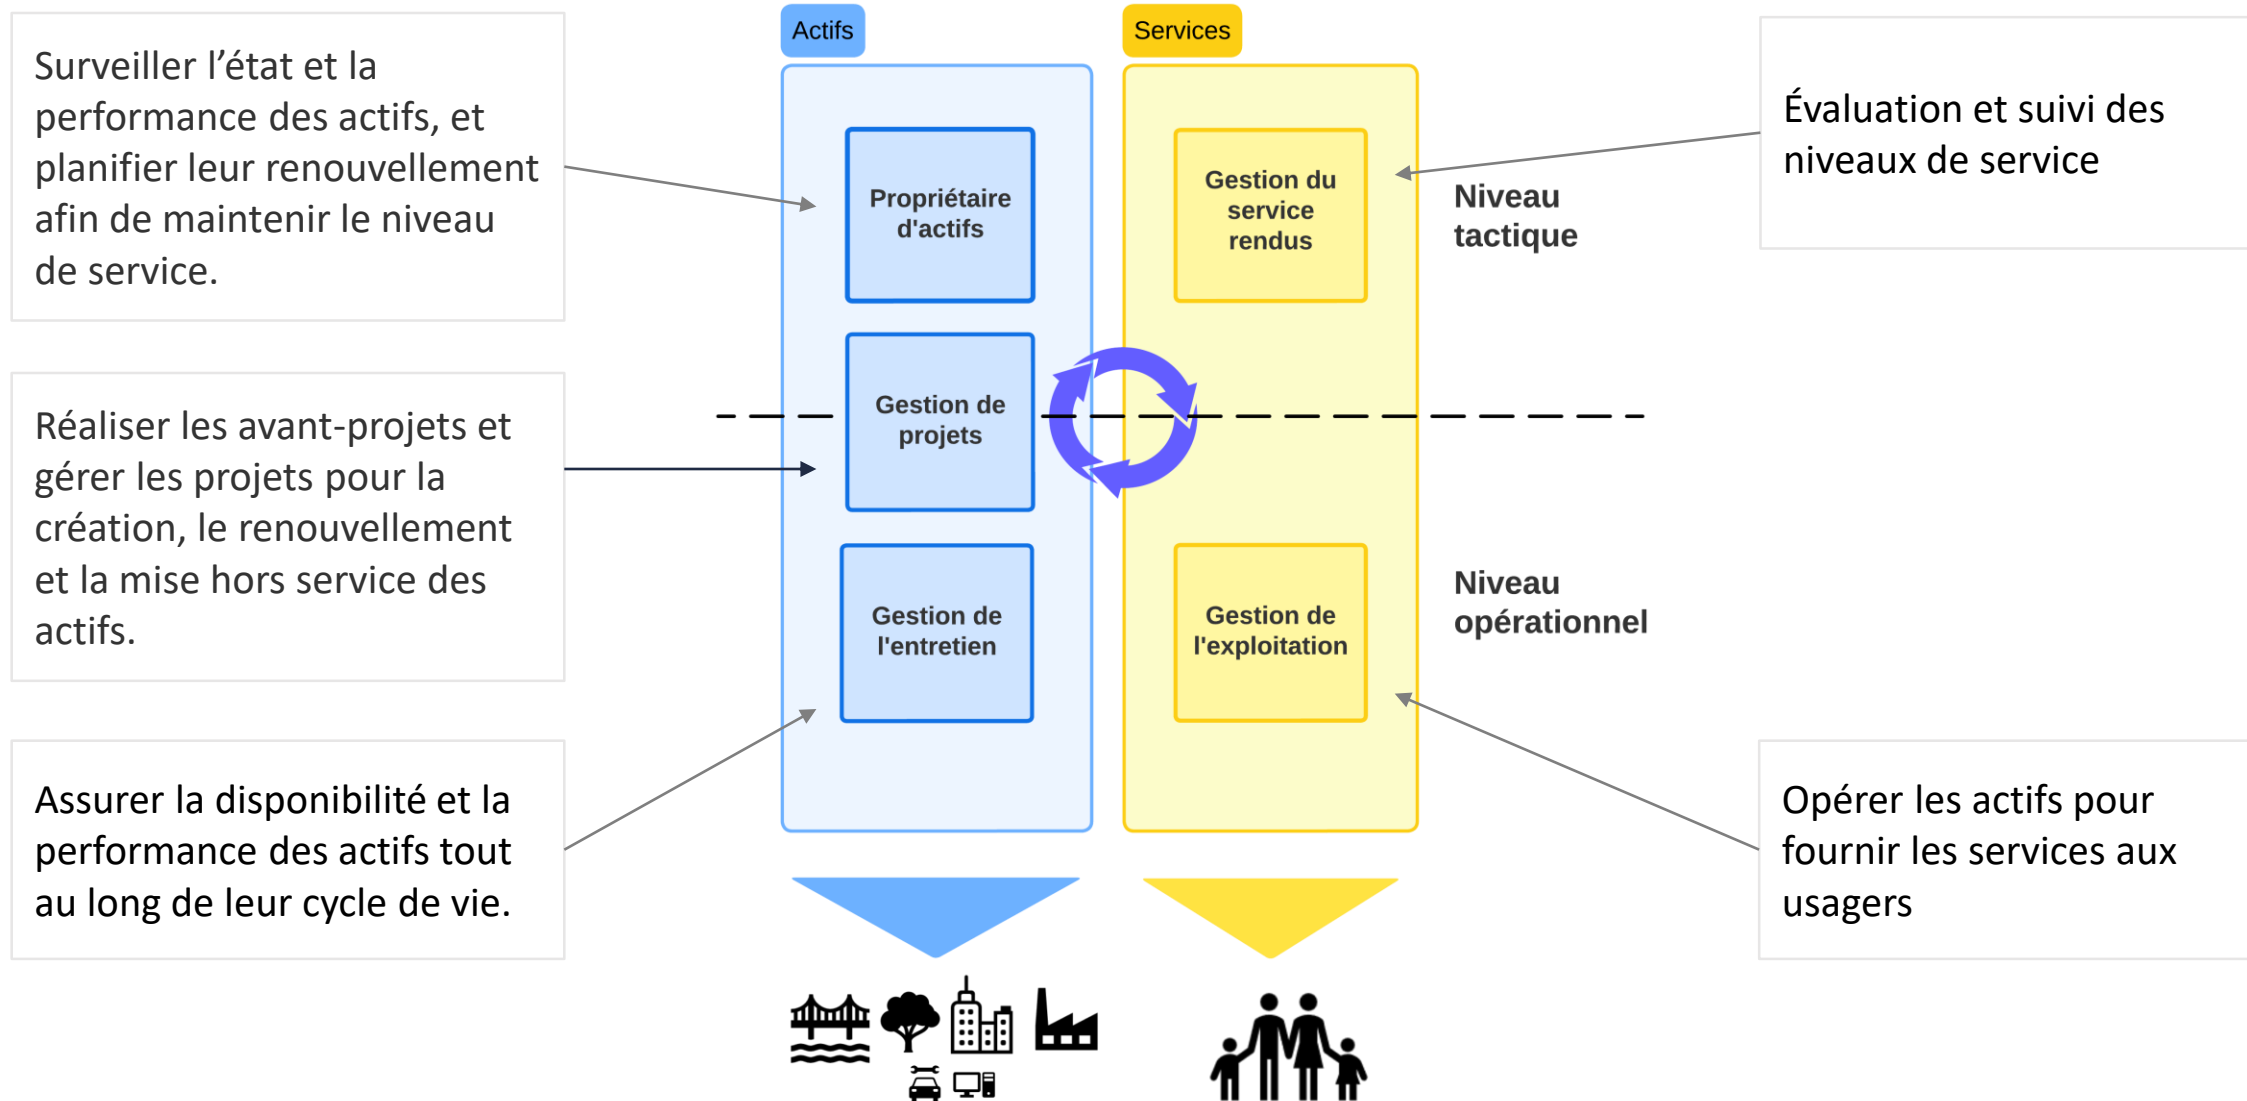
Surveiller l’état et la performance des actifs, et planifier leur renouvellement afin de maintenir le niveau de service.

Réaliser les avant-projets et gérer les projets pour la création, le renouvellement et la mise hors service des actifs.

Assurer la disponibilité et la performance des actifs tout au long de leur cycle de vie.

Actifs

Propriétaire d'actifs

Gestion de projets

Gestion de l'entretien

Services

Gestion du service rendus

Gestion de l'exploitation

Niveau tactique

Niveau opérationnel

Évaluation et suivi des niveaux de service

Opérer les actifs pour fournir les services aux usagers